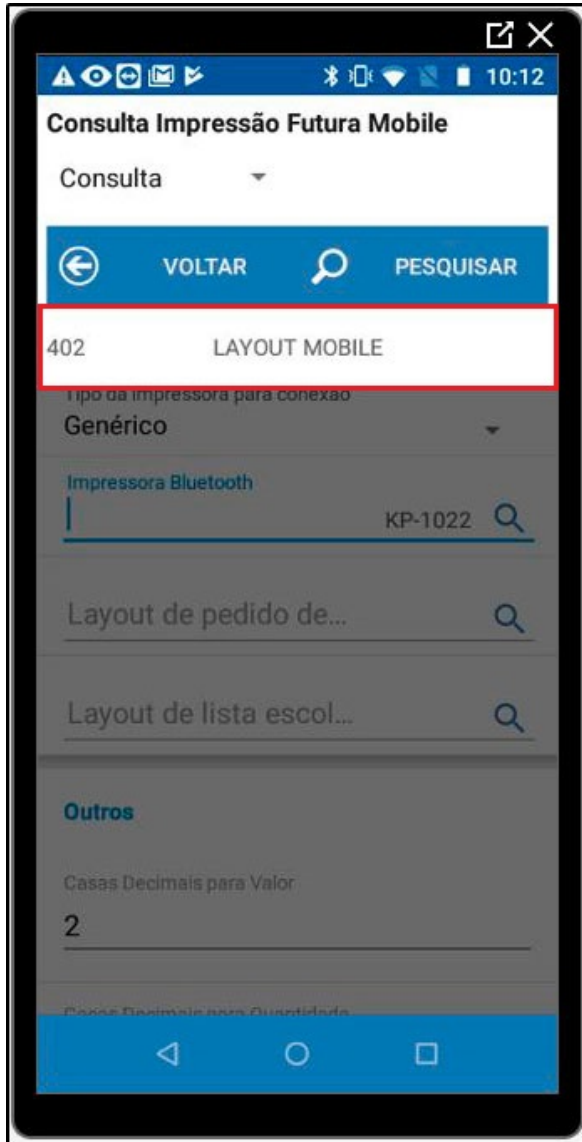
10:12

Consulta Impressão Futura Mobile

Consulta

VOLTAR

PESQUISAR

402 LAYOUT MOBILE

Tipo da impressora para conexão

Genérico

Impressora Bluetooth

KP-1022

Layout de pedido de...

Layout de lista escol...

Outros

Casas Decimais para Valor

2

Casas Decimais para Quantidade